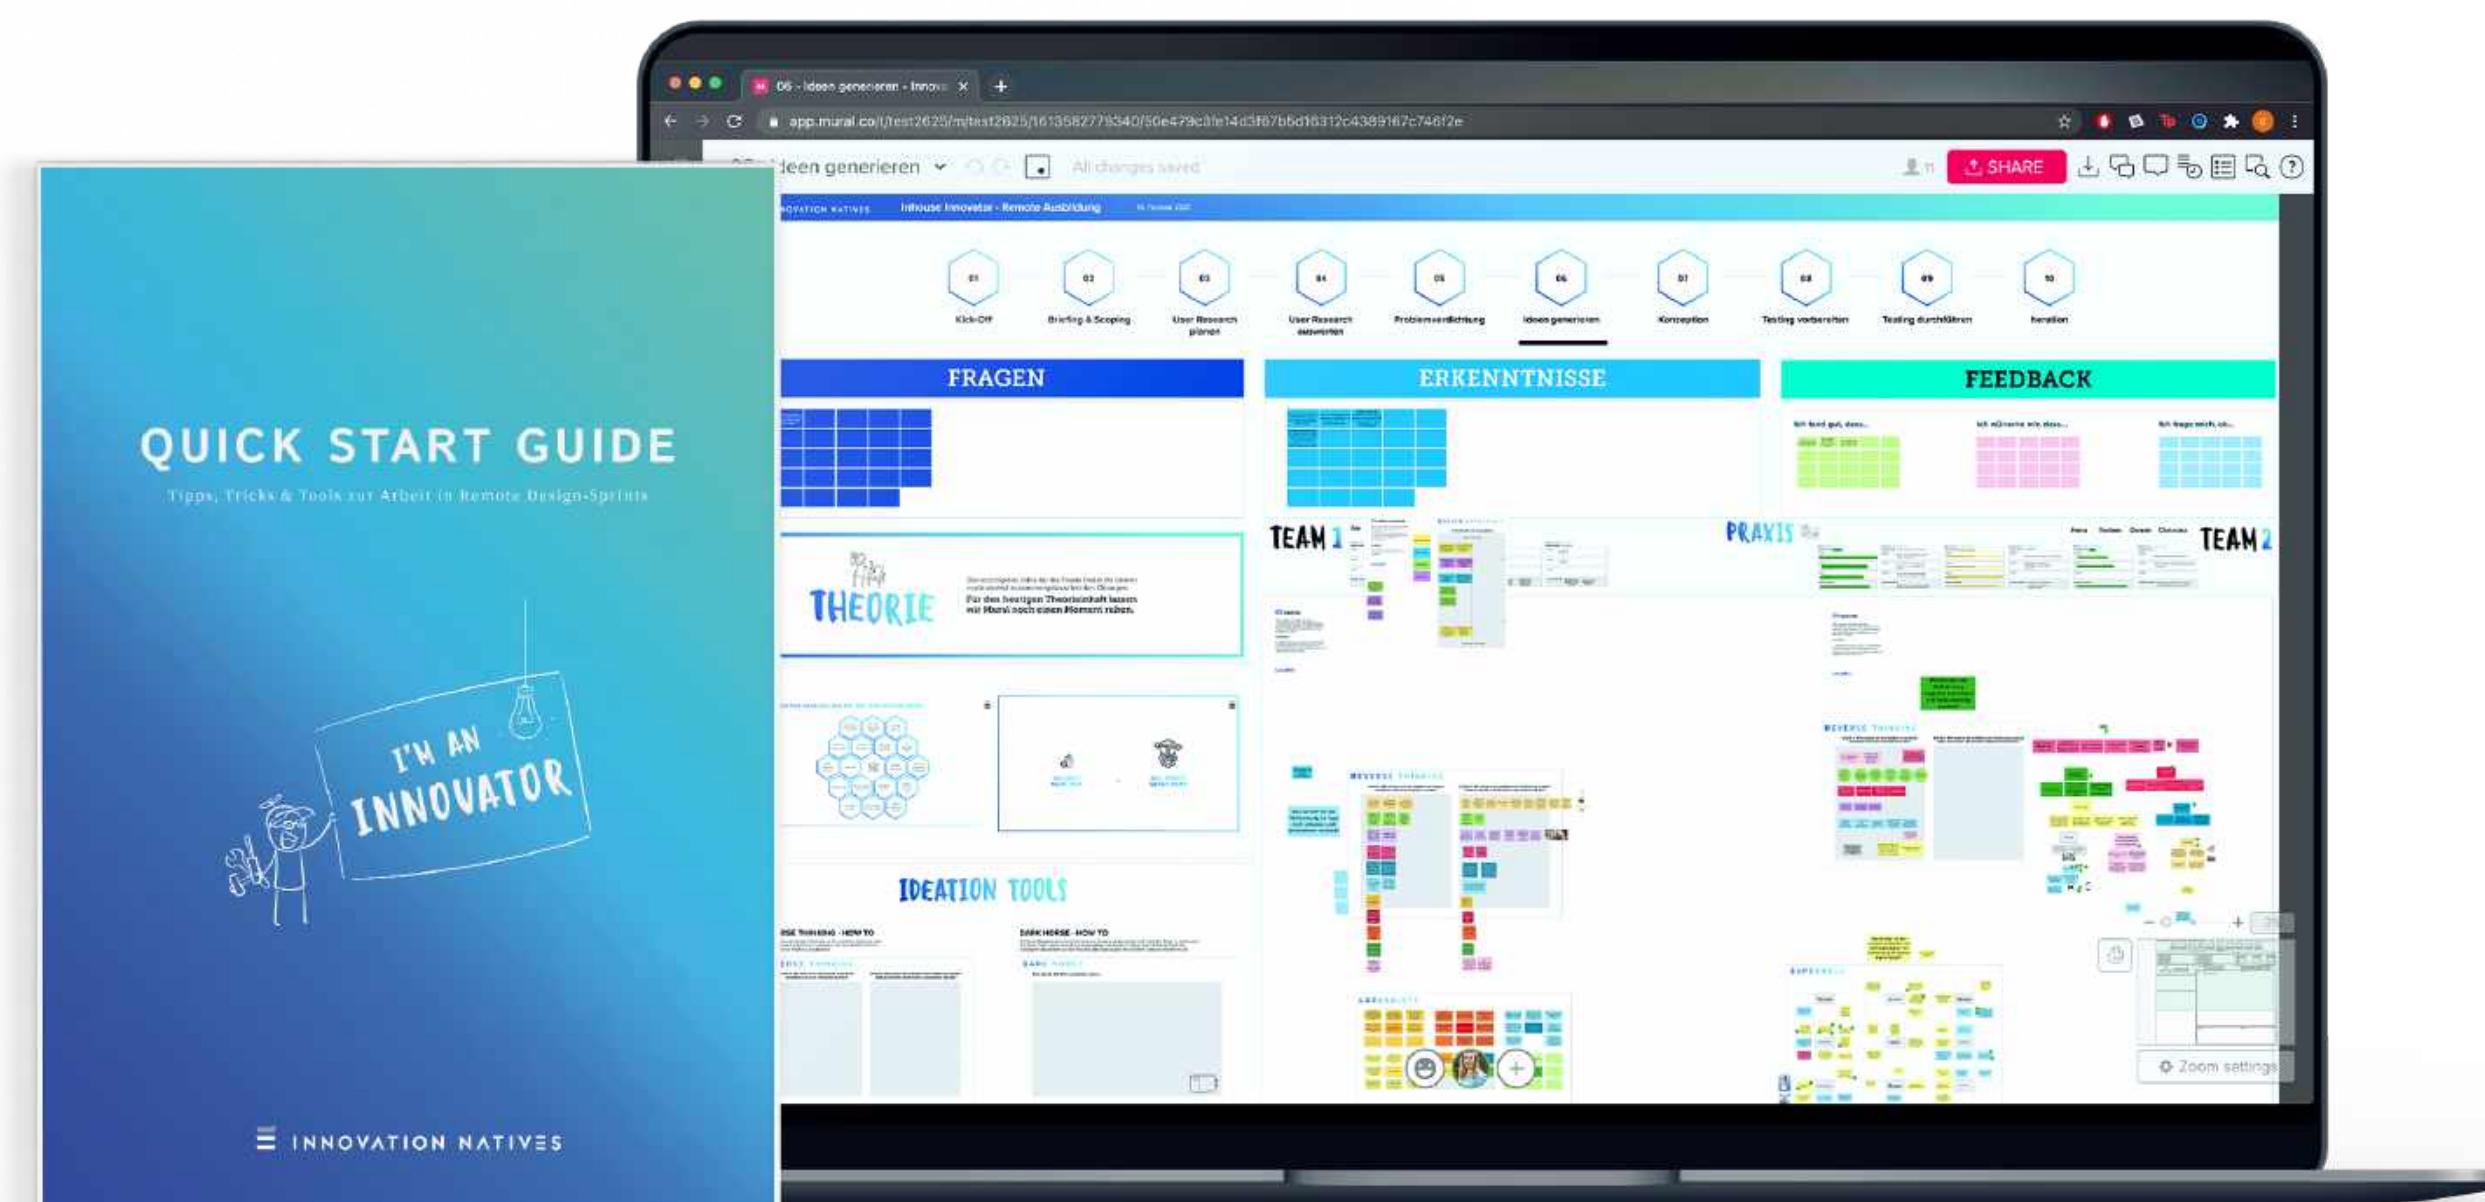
QUICK START GUIDE

Tipps, Tricks & Tools zur Arbeit in Remote Design-Sprints

I'M AN INNOVATOR

INNOVATION NATIVES

06 - Ideen generieren - Innov

app.mural.co/t/test2625/m/test2625/1613582778340/50e479c8fe14d3f67b6d16312c4389167c7467f2e

Ideen generieren

All changes saved

SHARE

Inhouse Innovator - Remote Ausbildung

01 Kick-Off
02 Briefing & Scoping
03 User Research planen
04 User Research auswerten
05 Problemverdichtung
06 Ideen generieren
07 Konzeption
08 Testing vorbereiten
09 Testing durchführen
10 Iteration

FRAGEN

ERKENNTNISSE

FEEDBACK

THEORIE

Für den heutigen Theorieinhalt lassen wir Mural noch einen Moment ruhen.

TEAM 1

PRAXIS

TEAM 2

IDEATION TOOLS

DARK HORSE - HOW TO

Zoom settings